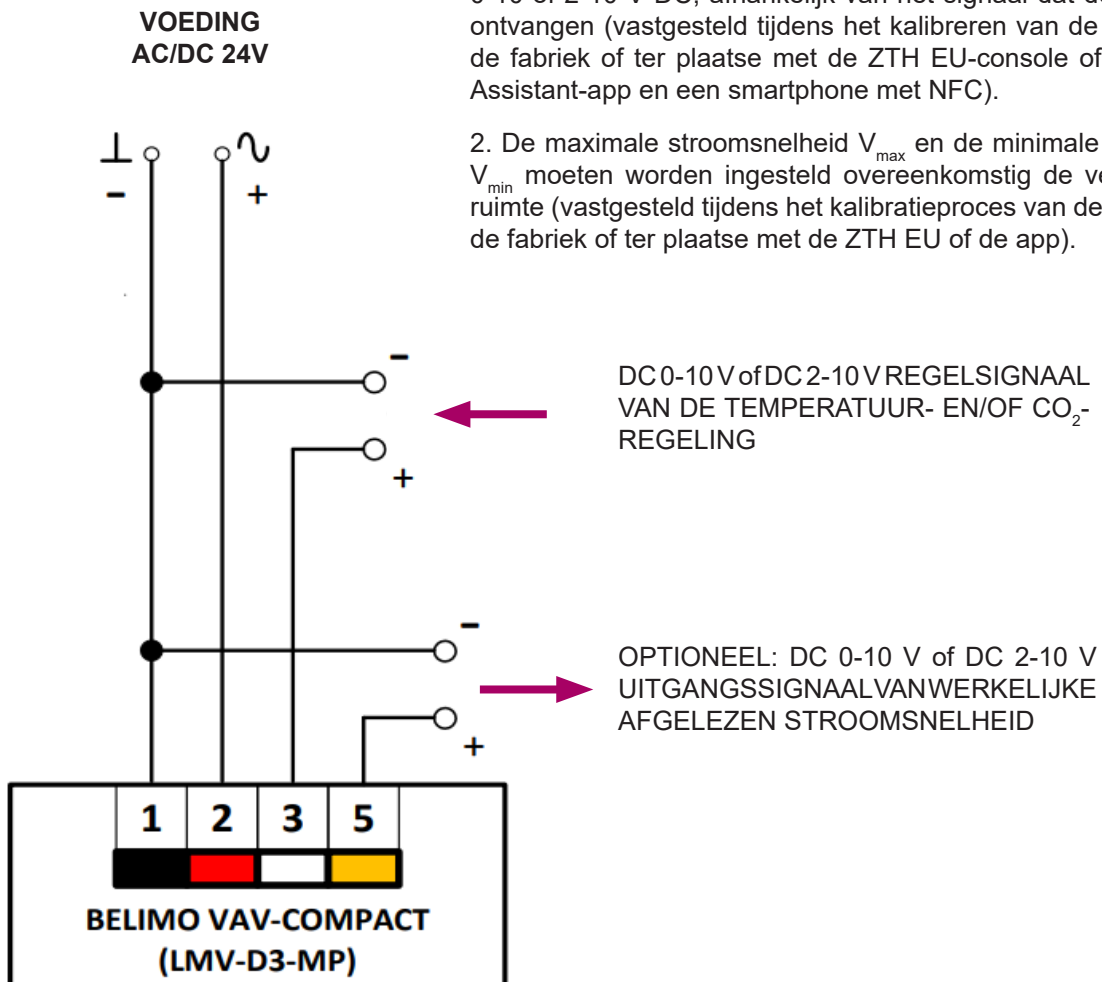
VOEDING
AC/DC 24V

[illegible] ontvangen (vastgesteld tijdens het kalibreren van de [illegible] de fabriek of ter plaatse met de ZTH EU-console of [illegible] Assistant-app en een smartphone met NFC).

2. De maximale stroomsnelheid $V_{max}$ en de minimale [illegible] $V_{min}$ moeten worden ingesteld overeenkomstig de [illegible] ruimte (vastgesteld tijdens het kalibratieproces van de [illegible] de fabriek of ter plaatse met de ZTH EU of de app).

⊥ –
∿ +

–
+

DC 0-10 V of DC 2-10 V REGELSIGNAAL VAN DE TEMPERATUUR- EN/OF $CO_2$-REGELING

–
+

OPTIONEEL: DC 0-10 V of DC 2-10 V UITGANGSSIGNAAL VAN WERKELIJKE AFGELEZEN STROOMSNELHEID

| 1 | 2 | 3 | 5 |
|---|---|---|---|

BELIMO VAV-COMPACT
(LMV-D3-MP)